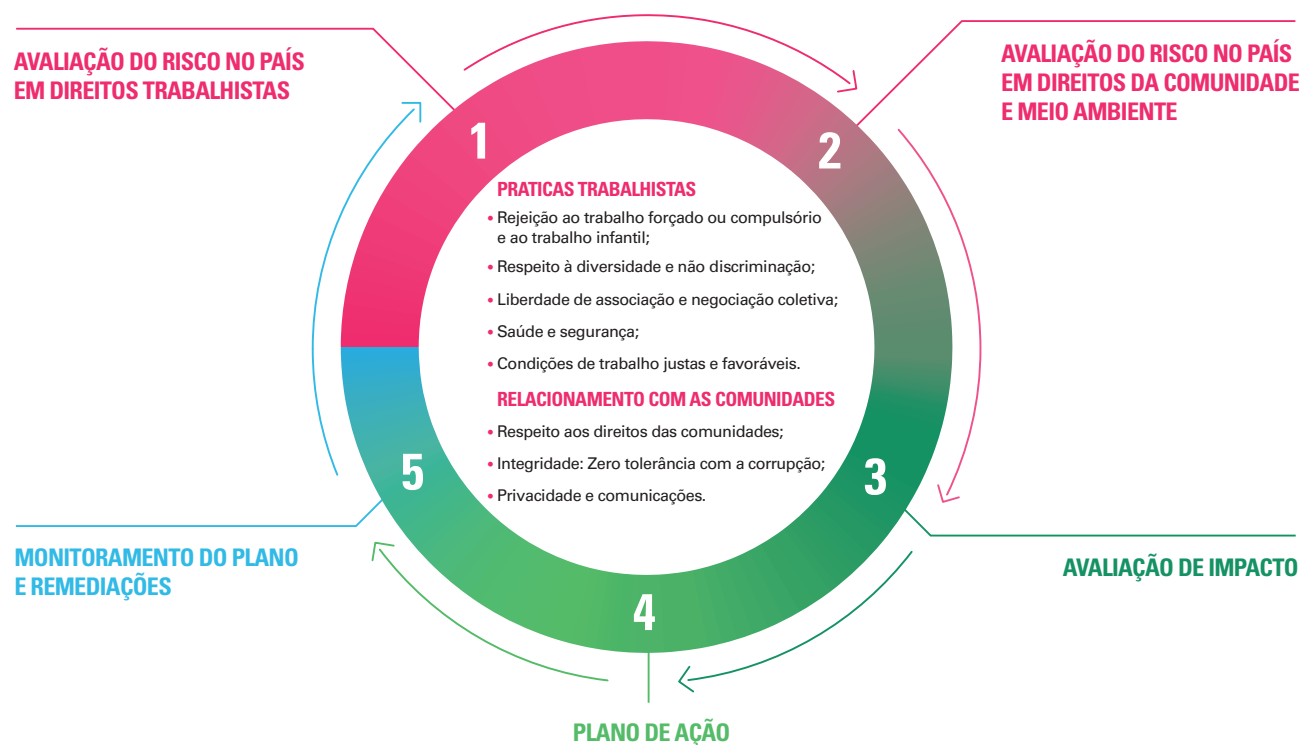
AVALIAÇÃO DO RISCO NO PAÍS EM DIREITOS TRABALHISTAS

AVALIAÇÃO DO RISCO NO PAÍS EM DIREITOS DA COMUNIDADE E MEIO AMBIENTE

1

2

PRATICAS TRABALHISTAS
• Rejeição ao trabalho forçado ou compulsório e ao trabalho infantil;
• Respeito à diversidade e não discriminação;
• Liberdade de associação e negociação coletiva;
• Saúde e segurança;
• Condições de trabalho justas e favoráveis.

RELACIONAMENTO COM AS COMUNIDADES
• Respeito aos direitos das comunidades;
• Integridade: Zero tolerância com a corrupção;
• Privacidade e comunicações.

5

3

AVALIAÇÃO DE IMPACTO

MONITORAMENTO DO PLANO E REMEDIAÇÕES

4

PLANO DE AÇÃO